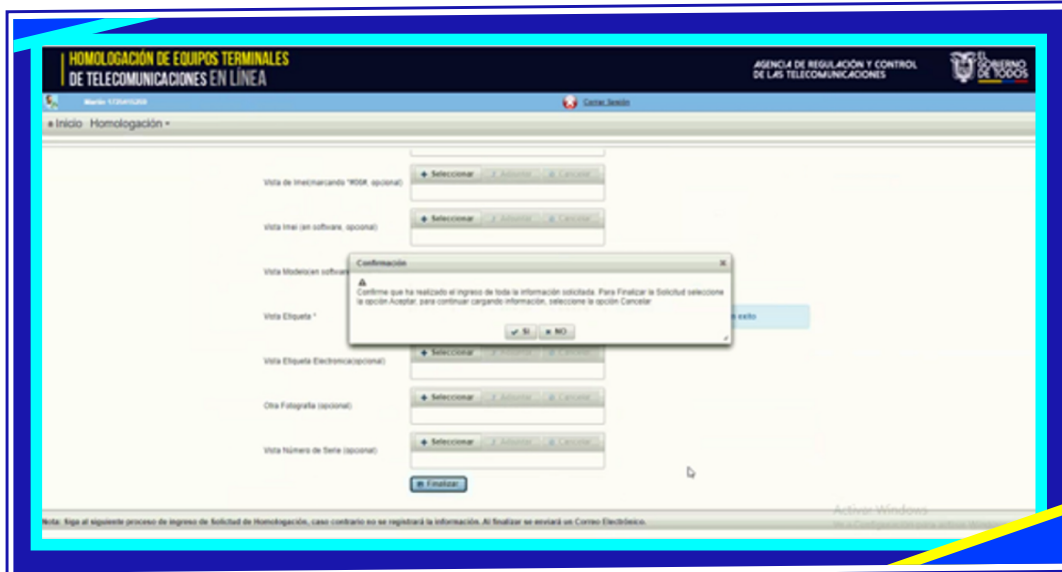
HOMOLOGACIÓN DE EQUIPOS TERMINALES DE TELECOMUNICACIONES EN LÍNEA

AGENCIA DE REGULACIÓN Y CONTROL DE LAS TELECOMUNICACIONES

EL GOBIERNO DE TODOS

Martin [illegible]

Cerrar Sesión

Inicio Homologación

Vista de Imei(marcando *#06#, opcional)

+ Seleccionar

Adjuntar

Cancelar

Vista Imei (en software, opcional)

+ Seleccionar

Adjuntar

Cancelar

Vista Modelo(en software

Vista Etiqueta *

Vista Etiqueta Electronica(opcional)

+ Seleccionar

Adjuntar

Cancelar

Otra Fotografia (opcional)

+ Seleccionar

Adjuntar

Cancelar

Vista Número de Serie (opcional)

+ Seleccionar

Adjuntar

Cancelar

Finalizar

Confirmación

Confirme que ha realizado el ingreso de toda la información solicitada. Para Finalizar la Solicitud seleccione la opción Aceptar, para continuar cargando información, seleccione la opción Cancelar

SI

NO

exito

Activar Windows

Ve a Configuración para activar Windows.

Nota: Siga el siguiente proceso de ingreso de Solicitud de Homologación, caso contrario no se registrará la información. Al finalizar se enviará un Correo Electrónico.